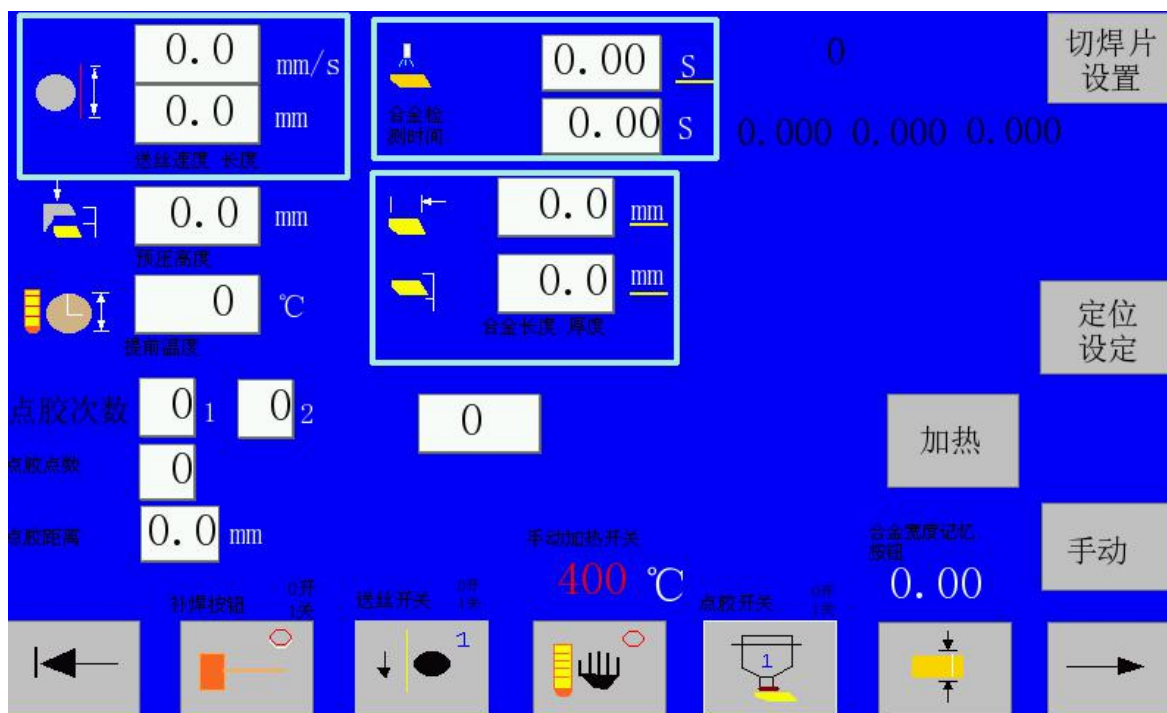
0.0 mm/s

0.0 mm

送丝速度 长度

0.00 S

合金检测时间

0.00 S

0

切焊片设置

0.000 0.000 0.000

0.0 mm

预压高度

0.0 mm

0.0 mm

0 ℃

提前温度

合金长度 厚度

定位设定

点胶次数

0 1

0 2

0

加热

点胶点数

0

点胶距离

0.0 mm

手动加热开关

合金宽度记忆按钮

手动

400 ℃

0.00

补焊按钮

0开 1关

送丝开关

0开 1关

点胶开关

0开 1关

1

1